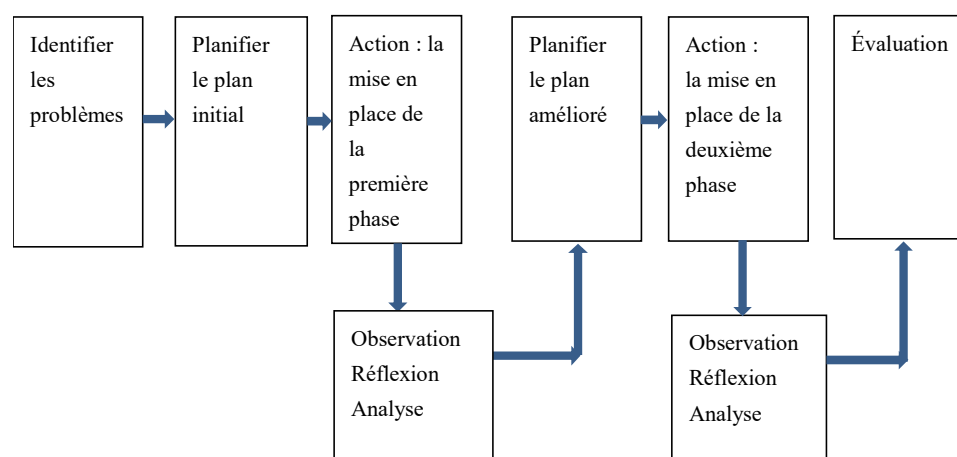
Identifier les problèmes

Planifier le plan initial

Action : la mise en place de la première phase

Observation
Réflexion
Analyse

Planifier le plan amélioré

Action : la mise en place de la deuxième phase

Observation
Réflexion
Analyse

Évaluation